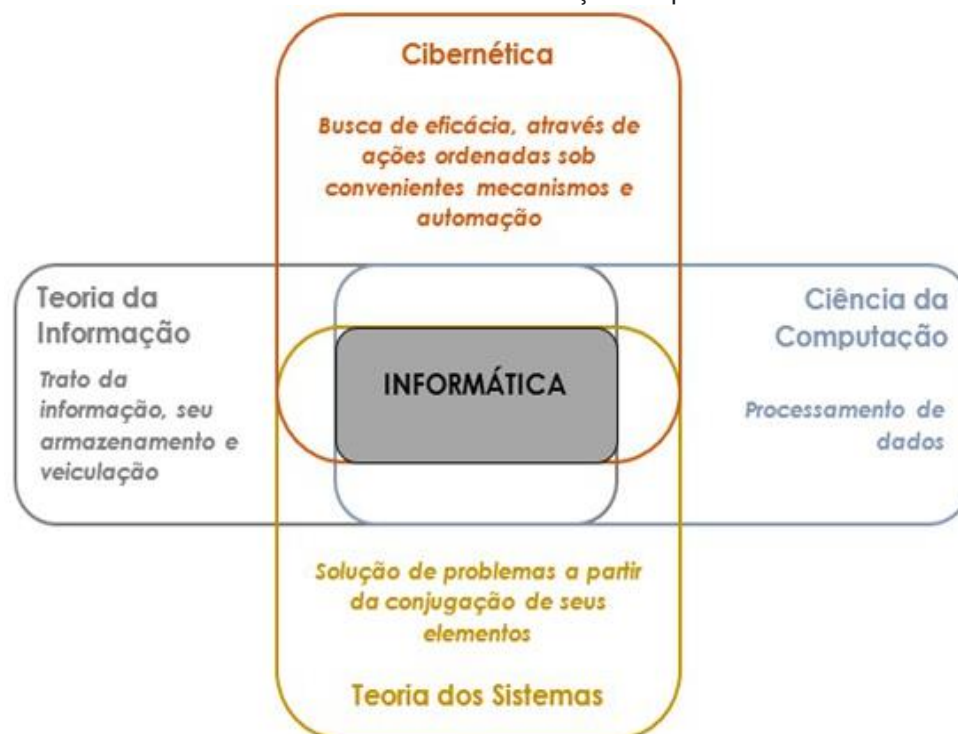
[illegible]

Cibernética

Busca de eficácia, através de ações ordenadas sob convenientes mecanismos e automação

Teoria da Informação

Trato da informação, seu armazenamento e veiculação

INFORMÁTICA

Ciência da Computação

Processamento de dados

Solução de problemas a partir da conjugação de seus elementos

Teoria dos Sistemas